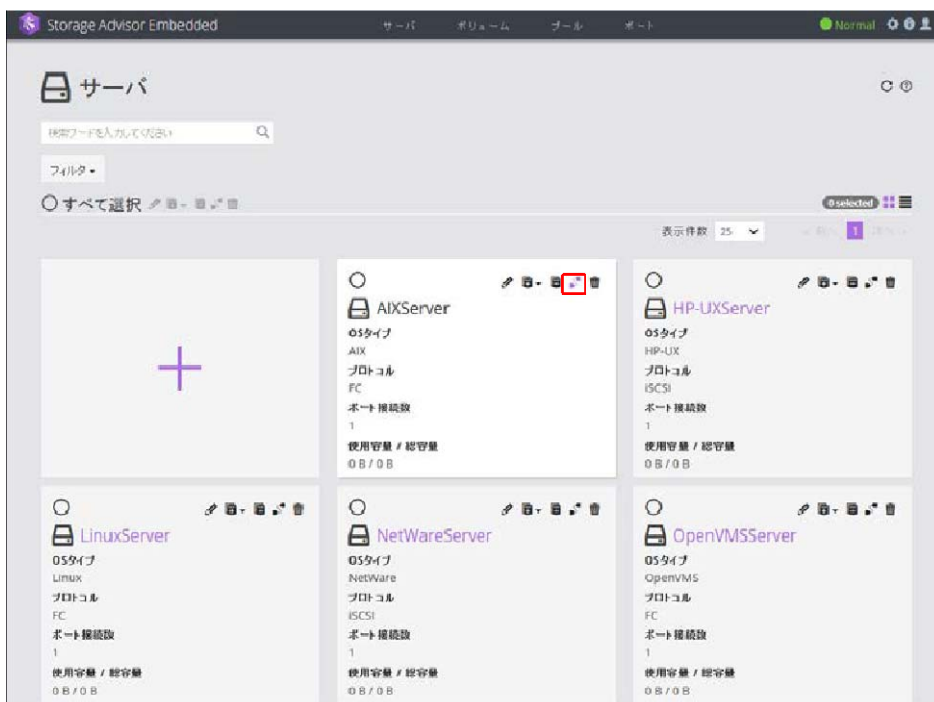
Storage Advisor Embedded
サーバ ボリューム プール ポート
Normal

サーバ

検索ワードを入力してください

フィルタ ▾

すべて選択

0 selected

表示件数 25

1

AIXServer
OSタイプ
AIX
プロトコル
FC
ポート接続数
1
使用容量 / 総容量
0 B / 0 B

HP-UXServer
OSタイプ
HP-UX
プロトコル
iSCSI
ポート接続数
1
使用容量 / 総容量
0 B / 0 B

LinuxServer
OSタイプ
Linux
プロトコル
FC
ポート接続数
1
使用容量 / 総容量
0 B / 0 B

NetWareServer
OSタイプ
NetWare
プロトコル
iSCSI
ポート接続数
1
使用容量 / 総容量
0 B / 0 B

OpenVMSServer
OSタイプ
OpenVMS
プロトコル
FC
ポート接続数
1
使用容量 / 総容量
0 B / 0 B